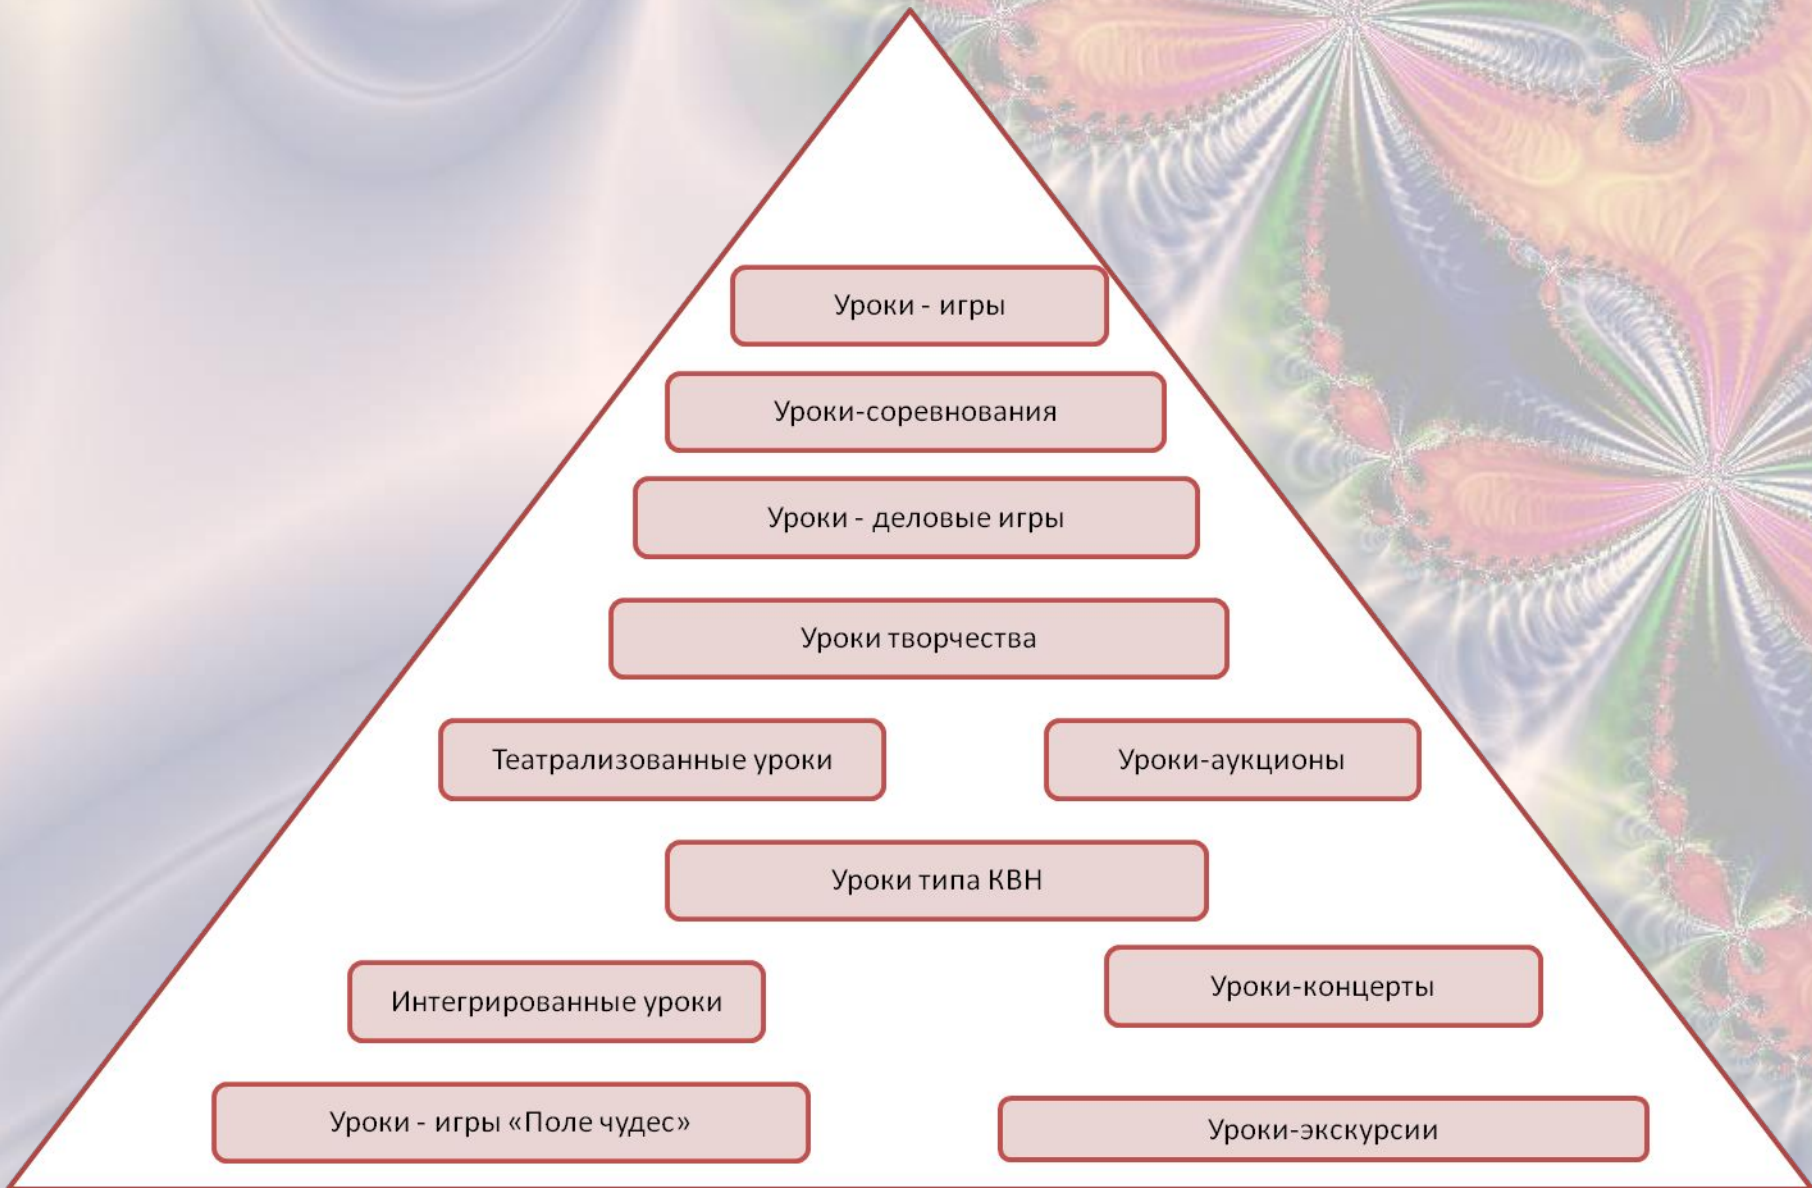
Уроки - игры

Уроки-соревнования

Уроки - деловые игры

Уроки творчества

Театрализованные уроки

Уроки-аукционы

Уроки типа КВН

Интегрированные уроки

Уроки-концерты

Уроки - игры «Поле чудес»

Уроки-экскурсии